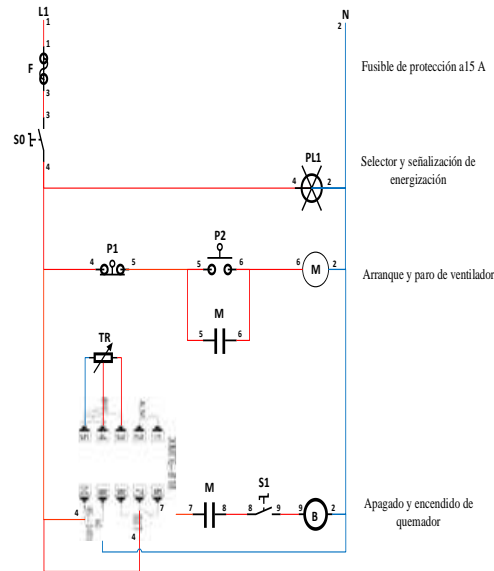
L1
1
1
F
3
3
S0
4
N
2
Fusible de protección a15 A
PL1
4
2
Selector y señalización de energización
P1
4
5
P2
5
6
6
M
2
Arranque y paro de ventilador
M
5
6
TR
4
7
4
M
7
8
S1
8
9
9
B
2
Apagado y encendido de quemador